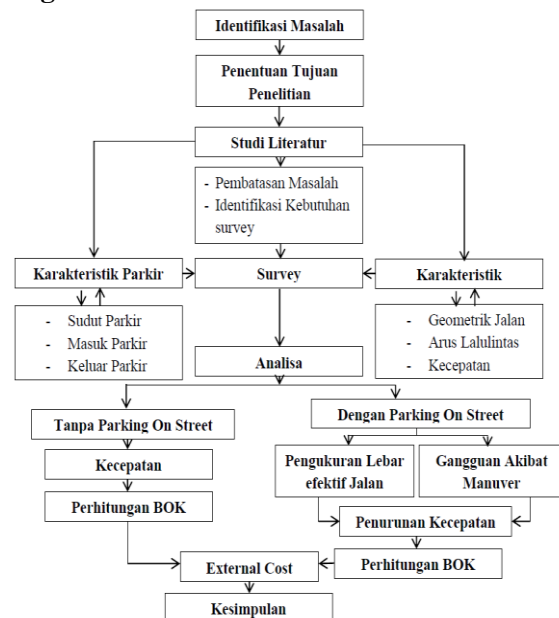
Identifikasi Masalah

Penentuan Tujuan Penelitian

Studi Literatur

- Pembatasan Masalah
- Identifikasi Kebutuhan survey

Karakteristik Parkir

Survey

Karakteristik

- Sudut Parkir
- Masuk Parkir
- Keluar Parkir

- Geometrik Jalan
- Arus Lalulintas
- Kecepatan

Analisa

Tanpa Parking On Street

Dengan Parking On Street

Kecepatan

Pengukuran Lebar efektif Jalan

Gangguan Akibat Manuver

Perhitungan BOK

Penurunan Kecepatan

External Cost

Perhitungan BOK

Kesimpulan